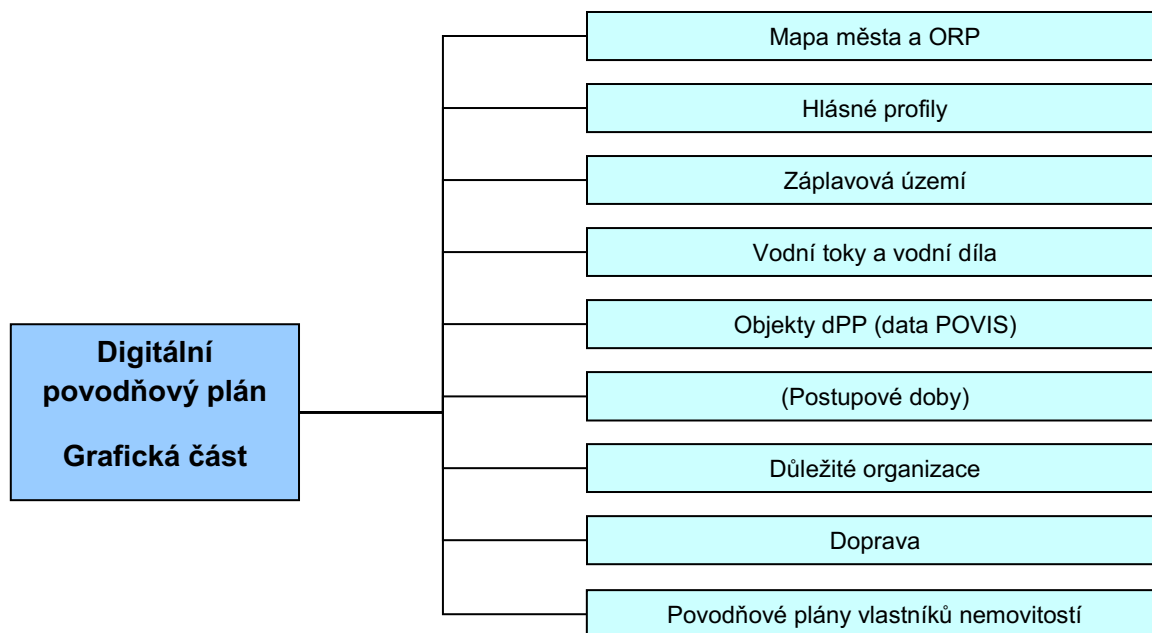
Digitální povodňový plán

Grafická část

Mapa města a ORP

Hlásné profily

Záplavová území

Vodní toky a vodní díla

Objekty dPP (data POVIS)

(Postupové doby)

Důležité organizace

Doprava

Povodňové plány vlastníků nemovitostí